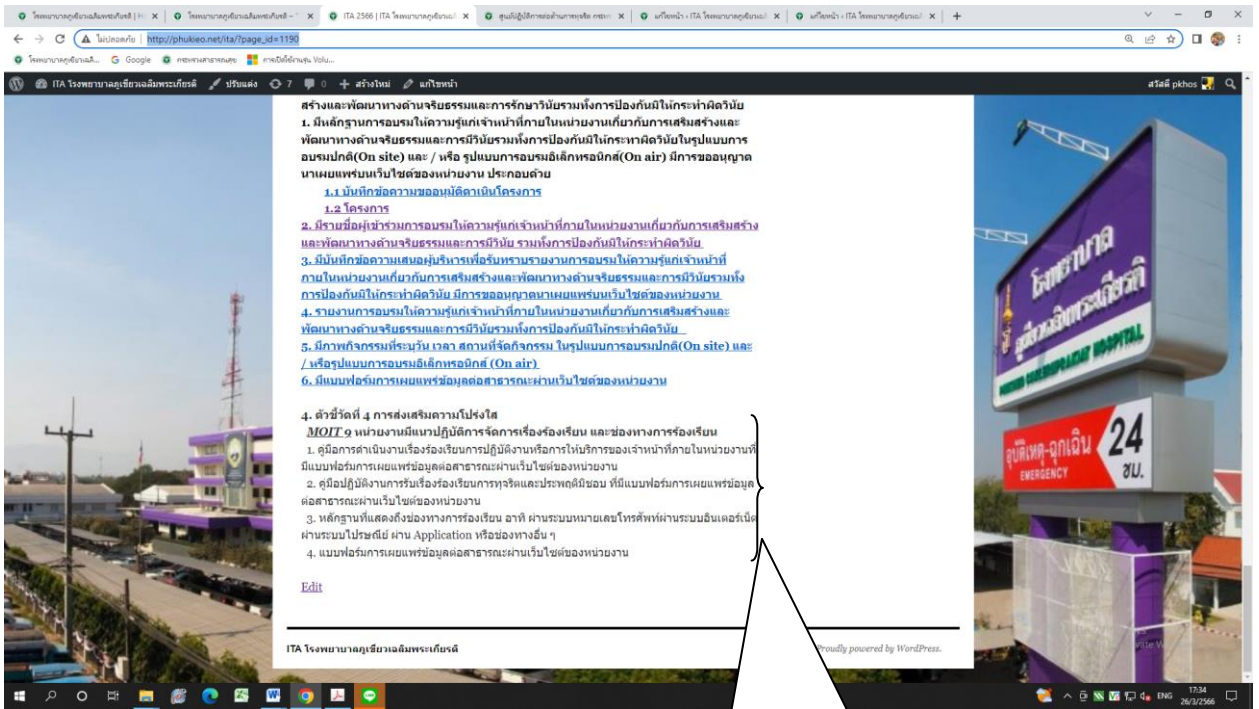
ไม่ปลอดภัย | http://phukieo.net/ita/?page_id=1190

ITA โรงพยาบาลภูเขียวเฉลิมพระเกียรติ ปรับแต่ง 7 0 + สร้างใหม่ แก้ไขหน้า สวัสดี pkhos

สร้างและพัฒนาทางด้านจริยธรรมและการรักษาวินัยรวมทั้งการป้องกันมิให้กระทำผิดวินัย
1. มีหลักฐานการอบรมให้ความรู้แก่เจ้าหน้าที่ภายในหน่วยงานเกี่ยวกับการเสริมสร้างและพัฒนาทางด้านจริยธรรมและการมีวินัยรวมทั้งการป้องกันมิให้กระทำผิดวินัยในรูปแบบการอบรมปกติ(On site) และ / หรือ รูปแบบการอบรมอิเล็กทรอนิกส์(On air) มีการขออนุญาตนาเผยแพร่บนเว็บไซต์ของหน่วยงาน ประกอบด้วย
1.1 บันทึกข้อความขออนุมัติดำเนินโครงการ
1.2 โครงการ
2. มีรายชื่อผู้เข้าร่วมการอบรมให้ความรู้แก่เจ้าหน้าที่ภายในหน่วยงานเกี่ยวกับการเสริมสร้างและพัฒนาทางด้านจริยธรรมและการมีวินัย รวมทั้งการป้องกันมิให้กระทำผิดวินัย
3. มีบันทึกข้อความเสนอผู้บริหารเพื่อรับทราบรายงานการอบรมให้ความรู้แก่เจ้าหน้าที่ภายในหน่วยงานเกี่ยวกับการเสริมสร้างและพัฒนาทางด้านจริยธรรมและการมีวินัยรวมทั้งการป้องกันมิให้กระทำผิดวินัย มีการขออนุญาตนาเผยแพร่บนเว็บไซต์ของหน่วยงาน
4. รายงานการอบรมให้ความรู้แก่เจ้าหน้าที่ภายในหน่วยงานเกี่ยวกับการเสริมสร้างและพัฒนาทางด้านจริยธรรมและการมีวินัยรวมทั้งการป้องกันมิให้กระทำผิดวินัย
5. มีภาพกิจกรรมที่ระบุวัน เวลา สถานที่จัดกิจกรรม ในรูปแบบการอบรมปกติ(On site) และ / หรือรูปแบบการอบรมอิเล็กทรอนิกส์ (On air)
6. มีแบบฟอร์มการเผยแพร่ข้อมูลต่อสาธารณะผ่านเว็บไซต์ของหน่วยงาน

4. ตัวชี้วัดที่ 4 การส่งเสริมความโปร่งใส
MOIT 9 หน่วยงานมีแนวปฏิบัติการจัดการเรื่องร้องเรียน และช่องทางการร้องเรียน
1. คู่มือการดำเนินงานเรื่องร้องเรียนการปฏิบัติงานหรือการให้บริการของเจ้าหน้าที่ภายในหน่วยงานที่มีแบบฟอร์มการเผยแพร่ข้อมูลต่อสาธารณะผ่านเว็บไซต์ของหน่วยงาน
2. คู่มือปฏิบัติงานการรับเรื่องร้องเรียนการทุจริตและประพฤติมิชอบ ที่มีแบบฟอร์มการเผยแพร่ข้อมูลต่อสาธารณะผ่านเว็บไซต์ของหน่วยงาน
3. หลักฐานที่แสดงถึงช่องทางการร้องเรียน อาทิ ผ่านระบบหมายเลขโทรศัพท์ผ่านระบบอินเตอร์เน็ตผ่านระบบไปรษณีย์ ผ่าน Application หรือช่องทางอื่น ๆ
4. แบบฟอร์มการเผยแพร่ข้อมูลต่อสาธารณะผ่านเว็บไซต์ของหน่วยงาน

Edit

ITA โรงพยาบาลภูเขียวเฉลิมพระเกียรติ
Proudly powered by WordPress.

โรงพยาบาล ภูเขียวเฉลิมพระเกียรติ
HOSPITAL
อุบัติเหตุ-ฉุกเฉิน 24 ชม.
EMERGENCY

ENG 17:34 26/3/2566